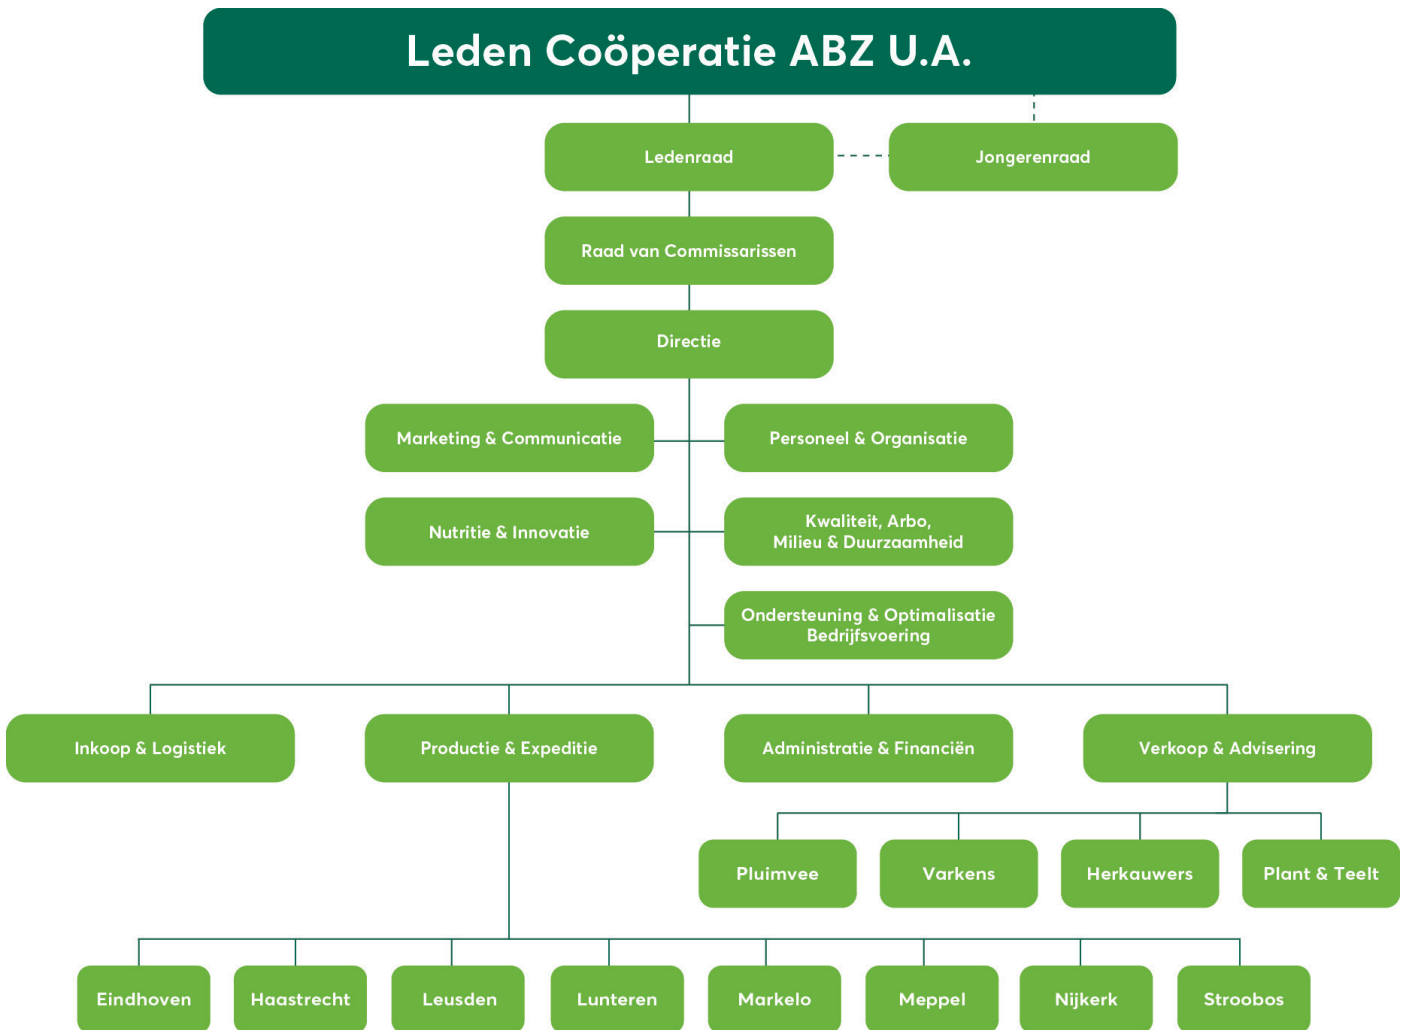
Leden Coöperatie ABZ U.A.

Ledenraad

Jongerenraad

Raad van Commissarissen

Directie

Marketing & Communicatie

Personeel & Organisatie

Nutritie & Innovatie

Kwaliteit, Arbo, Milieu & Duurzaamheid

Ondersteuning & Optimalisatie Bedrijfsvoering

Inkoop & Logistiek

Productie & Expeditie

Administratie & Financiën

Verkoop & Advisering

Pluimvee

Varkens

Herkauwers

Plant & Teelt

Eindhoven

Haastrecht

Leusden

Lunteren

Markelo

Meppel

Nijkerk

Stroobos